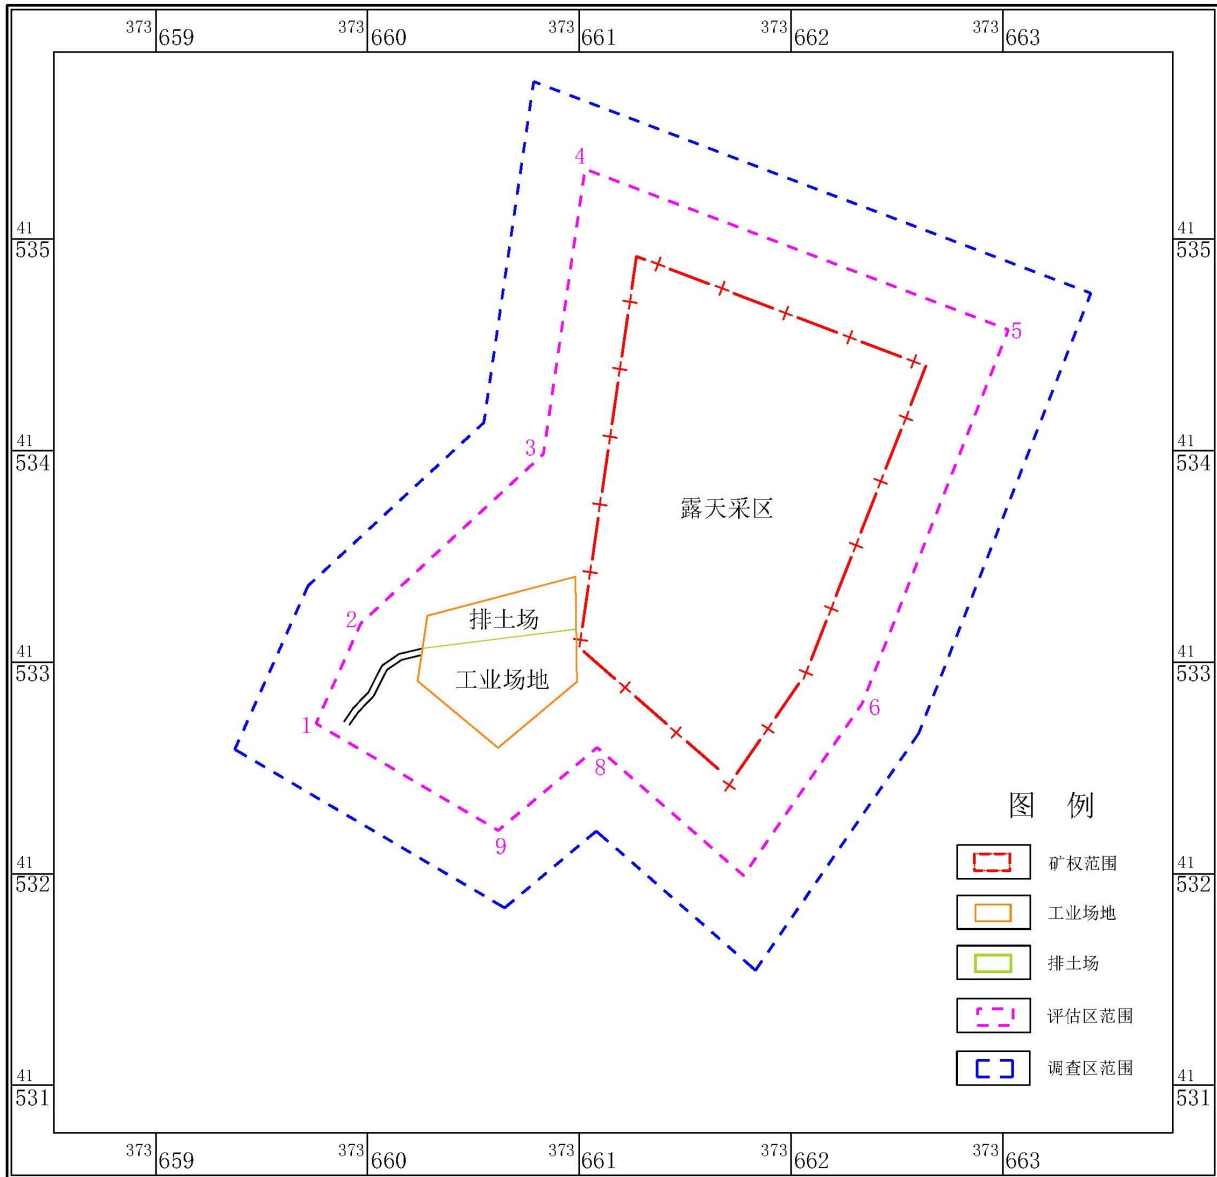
$^{373}659$ $^{373}660$ $^{373}661$ $^{373}662$ $^{373}663$

$\frac{41}{535}$ $\frac{41}{534}$ $\frac{41}{533}$ $\frac{41}{532}$ $\frac{41}{531}$

4
5
3
露天采区
2
排土场
工业场地
1
6
8
9

$\frac{41}{535}$ $\frac{41}{534}$ $\frac{41}{533}$ $\frac{41}{532}$ $\frac{41}{531}$

图 例
矿权范围
工业场地
排土场
评估区范围
调查区范围

$^{373}659$ $^{373}660$ $^{373}661$ $^{373}662$ $^{373}663$